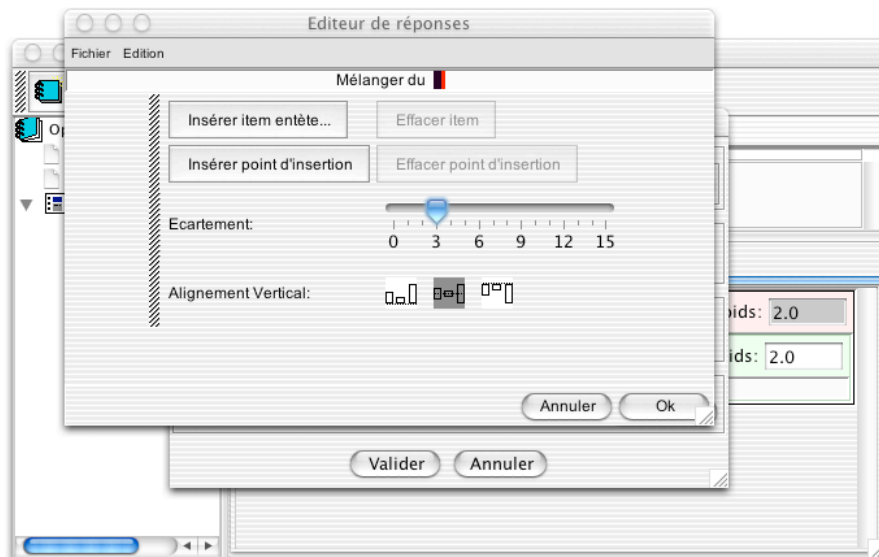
Editeur de réponses

Fichier Edition

Mélanger du

Insérer item entète...

Effacer item

Insérer point d'insertion

Effacer point d'insertion

Ecartement:

0 3 6 9 12 15

Alignement Vertical:

Annuler

Ok

Op

oids: 2.0

ids: 2.0

Valider

Annuler